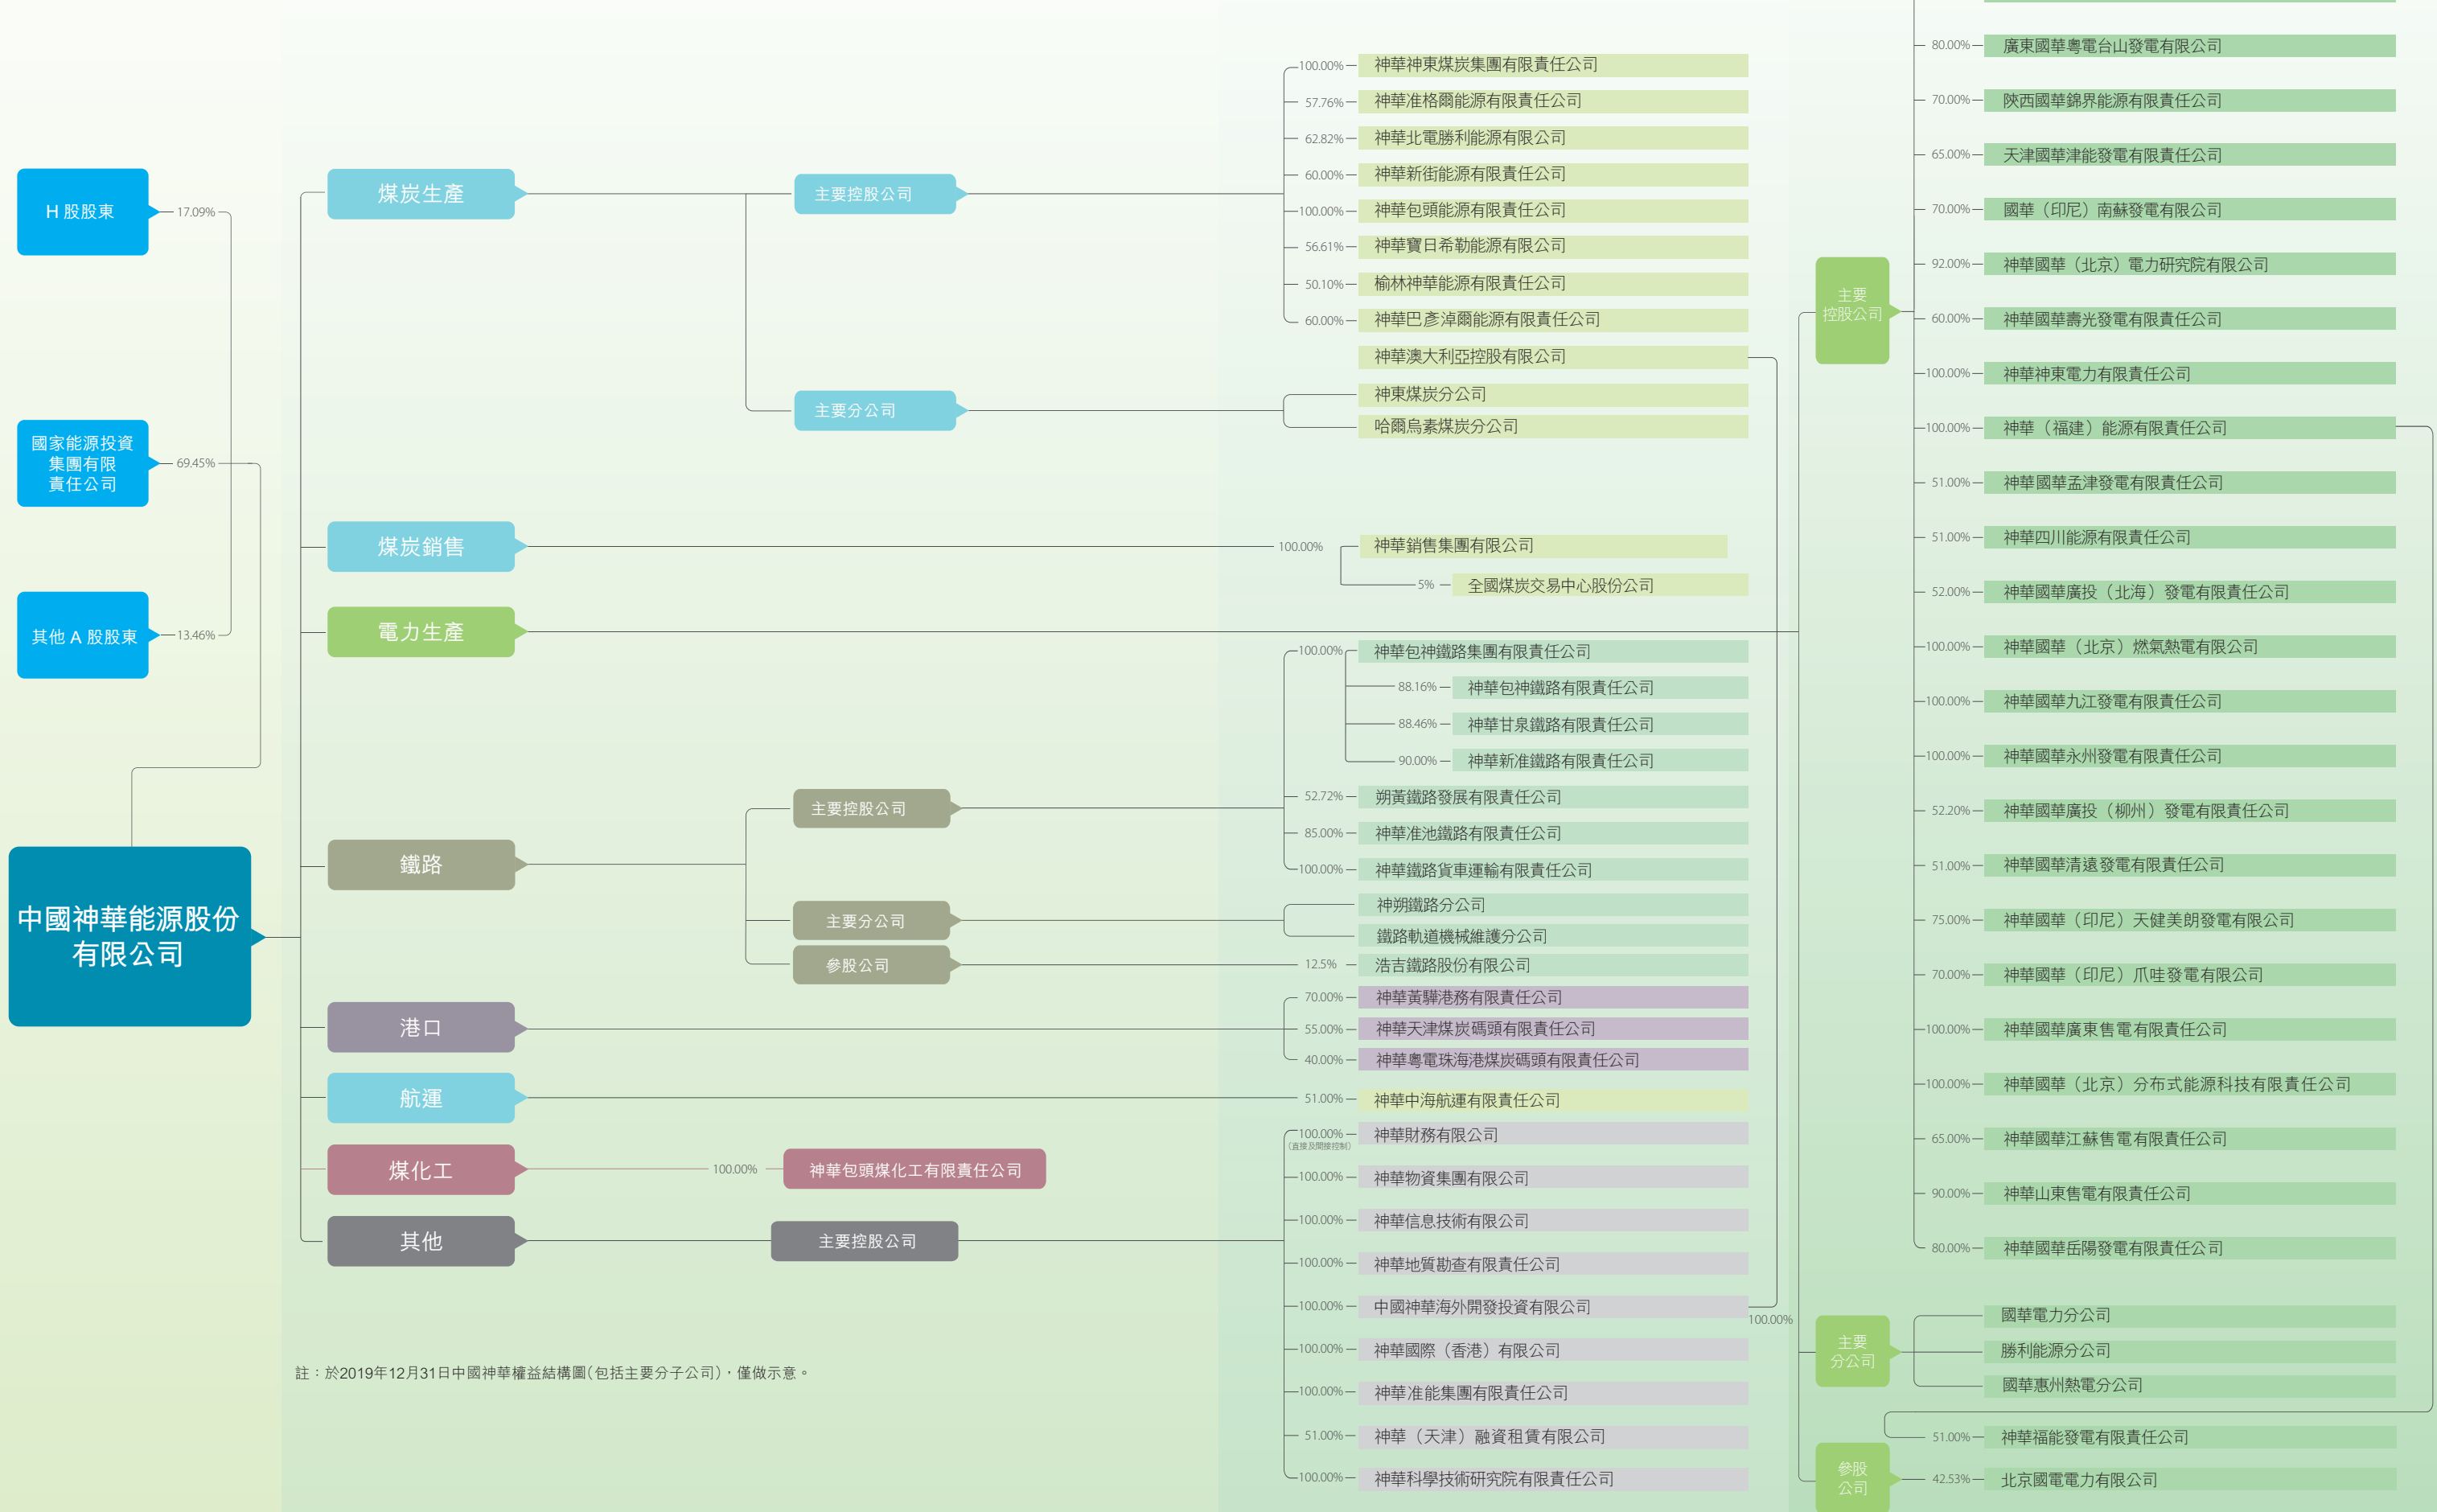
H 股股東
17.09%
國家能源投資集團有限責任公司
69.45%
其他 A 股股東
13.46%
中國神華能源股份有限公司

煤炭生產
主要控股公司
100.00% 神華神東煤炭集團有限責任公司
57.76% 神華准格爾能源有限責任公司
62.82% 神華北電勝利能源有限公司
60.00% 神華新街能源有限責任公司
100.00% 神華包頭能源有限責任公司
56.61% 神華寶日希勒能源有限公司
50.10% 榆林神華能源有限責任公司
60.00% 神華巴彥淖爾能源有限責任公司
神華澳大利亞控股有限公司
主要分公司
神東煤炭分公司
哈爾烏素煤炭分公司

煤炭銷售
100.00% 神華銷售集團有限公司
5% 全國煤炭交易中心股份公司

電力生產

鐵路
主要控股公司
100.00% 神華包神鐵路集團有限責任公司
88.16% 神華包神鐵路有限責任公司
88.46% 神華甘泉鐵路有限責任公司
90.00% 神華新准鐵路有限責任公司
52.72% 朔黃鐵路發展有限責任公司
85.00% 神華准池鐵路有限責任公司
100.00% 神華鐵路貨車運輸有限責任公司
主要分公司
神朔鐵路分公司
鐵路軌道機械維護分公司
參股公司
12.5% 浩吉鐵路股份有限公司

港口
70.00% 神華黃驊港務有限責任公司
55.00% 神華天津煤炭碼頭有限責任公司
40.00% 神華粵電珠海港煤炭碼頭有限責任公司

航運
51.00% 神華中海航運有限責任公司

煤化工
100.00% 神華包頭煤化工有限責任公司

其他
主要控股公司
100.00% (直接及間接控制) 神華財務有限公司
100.00% 神華物資集團有限公司
100.00% 神華信息技術有限公司
100.00% 神華地質勘查有限責任公司
100.00% 中國神華海外開發投資有限公司
100.00% 神華國際（香港）有限公司
100.00% 神華准能集團有限責任公司
51.00% 神華（天津）融資租賃有限公司
100.00% 神華科學技術研究院有限責任公司
100.00%

註：於2019年12月31日中國神華權益結構圖（包括主要分子公司），僅做示意。

主要控股公司
80.00% 廣東國華粵電台山發電有限公司
70.00% 陝西國華錦界能源有限責任公司
65.00% 天津國華津能發電有限責任公司
70.00% 國華（印尼）南蘇發電有限公司
92.00% 神華國華（北京）電力研究院有限公司
60.00% 神華國華壽光發電有限責任公司
100.00% 神華神東電力有限責任公司
100.00% 神華（福建）能源有限責任公司
51.00% 神華國華孟津發電有限責任公司
51.00% 神華四川能源有限責任公司
52.00% 神華國華廣投（北海）發電有限責任公司
100.00% 神華國華（北京）燃氣熱電有限公司
100.00% 神華國華九江發電有限責任公司
100.00% 神華國華永州發電有限責任公司
52.20% 神華國華廣投（柳州）發電有限責任公司
51.00% 神華國華清遠發電有限責任公司
75.00% 神華國華（印尼）天健美朗發電有限公司
70.00% 神華國華（印尼）爪哇發電有限公司
100.00% 神華國華廣東售電有限責任公司
100.00% 神華國華（北京）分布式能源科技有限責任公司
65.00% 神華國華江蘇售電有限責任公司
90.00% 神華山東售電有限責任公司
80.00% 神華國華岳陽發電有限責任公司
主要分公司
國華電力分公司
勝利能源分公司
國華惠州熱電分公司
參股公司
51.00% 神華福能發電有限責任公司
42.53% 北京國電電力有限公司